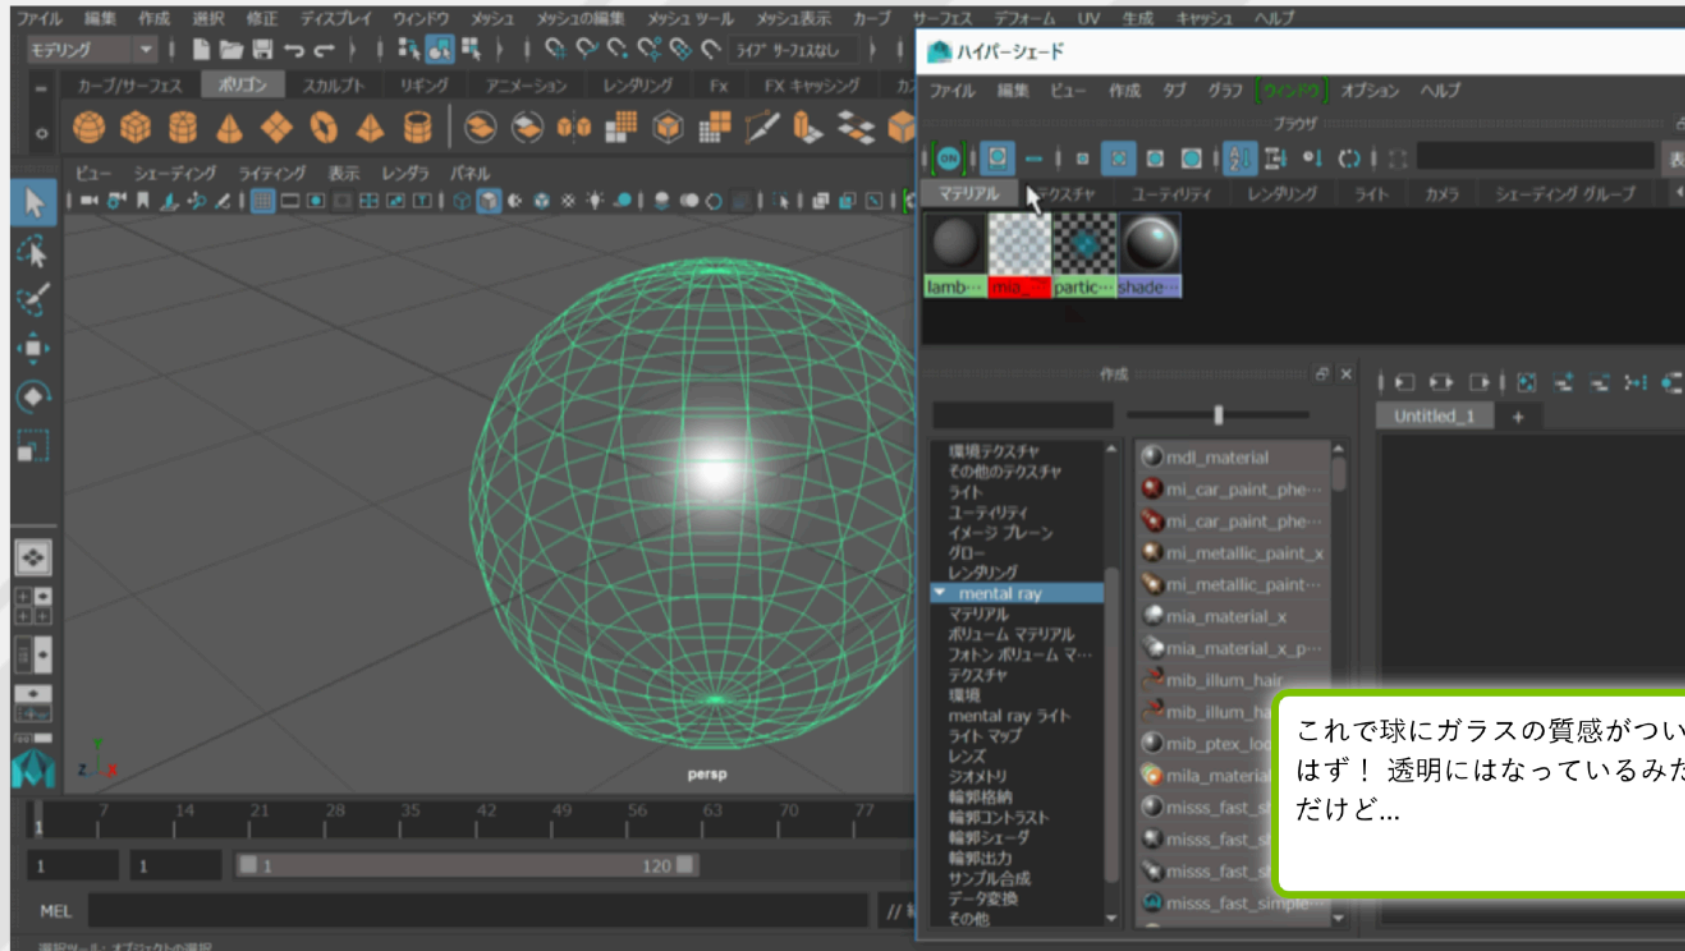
ファイル 編集 作成 選択 修正 ディスプレイ ウィンドウ メッシュ メッシュの編集 メッシュ ツール メッシュ表示 カーブ サーフェス デフォーム UV 生成 キャッシュ ヘルプ

モデリング

ライブ サーフェスなし

カーブ/サーフェス ポリゴン スカルプト リギング アニメーション レンダリング FX FX キャッシング

ビュー シェーディング ライティング 表示 レンダラ パネル

persp

7 14 21 28 35 42 49 56 63 70 77

1 1 1 120

MEL

ハイパーシェード

ファイル 編集 ビュー 作成 タブ グラフ ウィンドウ オプション ヘルプ

ブラウザ

マテリアル テクスチャ ユーティリティ レンダリング ライト カメラ シェーディング グループ

lamb··· mia_ partic··· shade···

作成

Untitled_1 +

環境テクスチャ
その他のテクスチャ
ライト
ユーティリティ
イメージ プレーン
グロー
レンダリング
mental ray
マテリアル
ボリューム マテリアル
フォトン ボリューム マ···
テクスチャ
環境
mental ray ライト
ライト マップ
レンズ
ジオメトリ
輪郭格納
輪郭コントラスト
輪郭シェーダ
輪郭出力
サンプル合成
データ変換
その他

mdl_material
mi_car_paint_phe···
mi_car_paint_phe···
mi_metallic_paint_x
mi_metallic_paint···
mia_material_x
mia_material_x_p···
mib_illum_hair
mib_illum_ha
mib_ptex_loo
mila_material
misss_fast_s
misss_fast_s
misss_fast_s
misss_fast_simple···

これで球にガラスの質感がつい
はず！ 透明にはなっているみた
だけど…